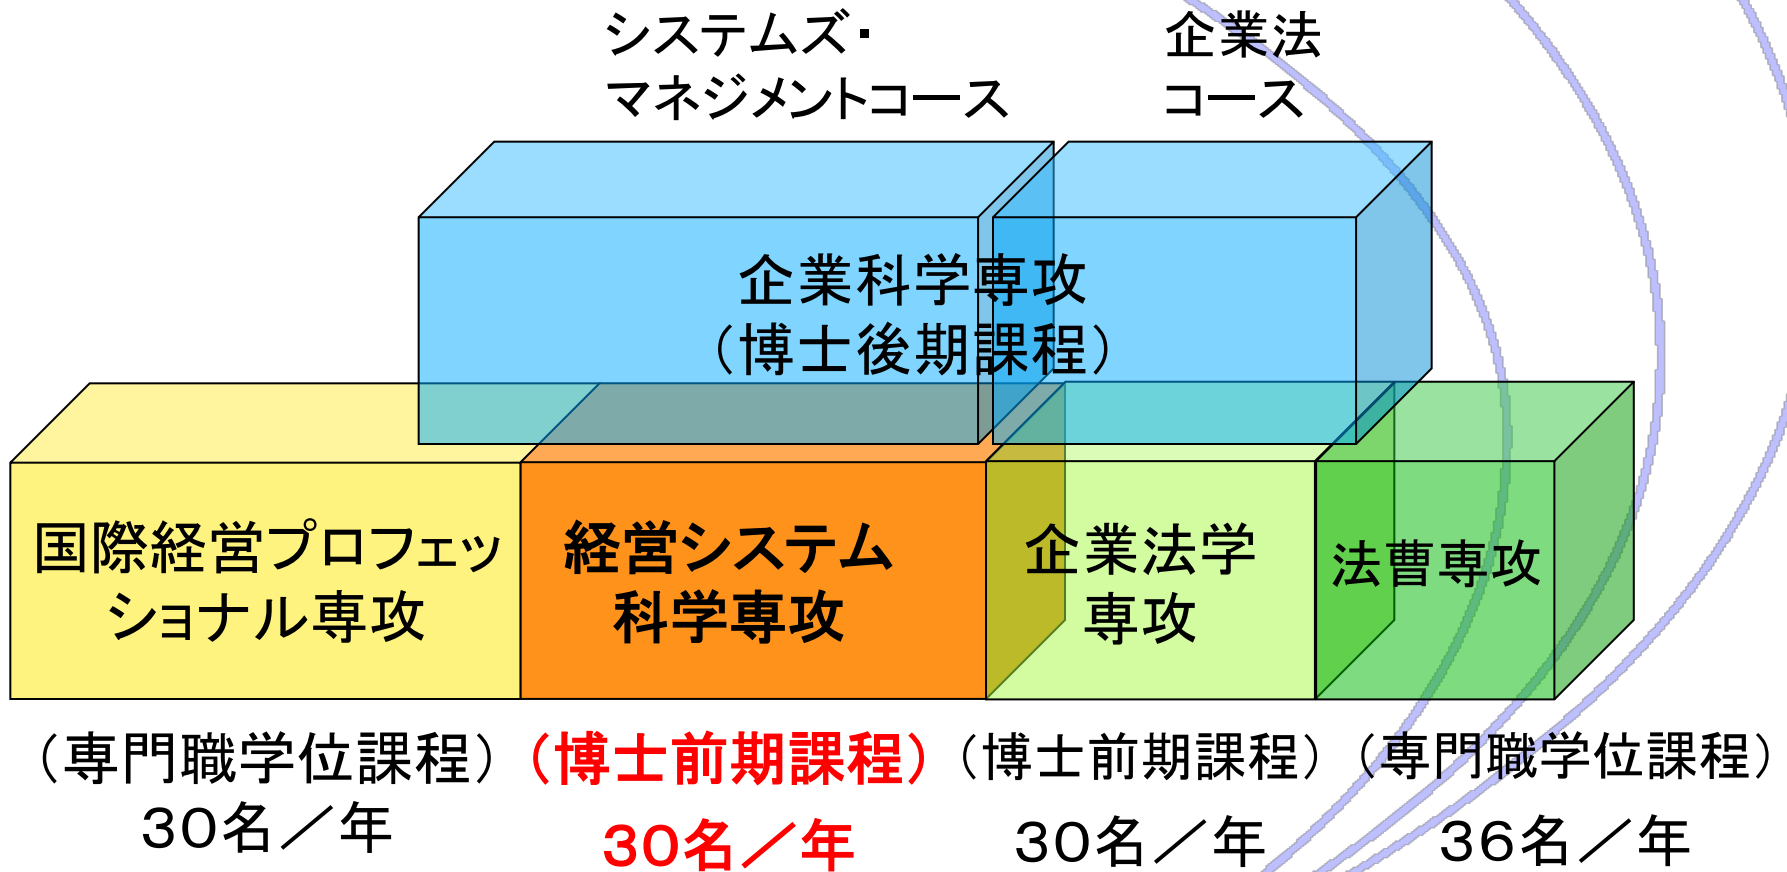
システムズ・
マネジメントコース

企業法
コース

企業科学専攻
(博士後期課程)

国際経営プロフェッショナル専攻

経営システム科学専攻

企業法学専攻

法曹専攻

(専門職学位課程)
30名/年

(博士前期課程)
30名/年

(博士前期課程)
30名/年

(専門職学位課程)
36名/年